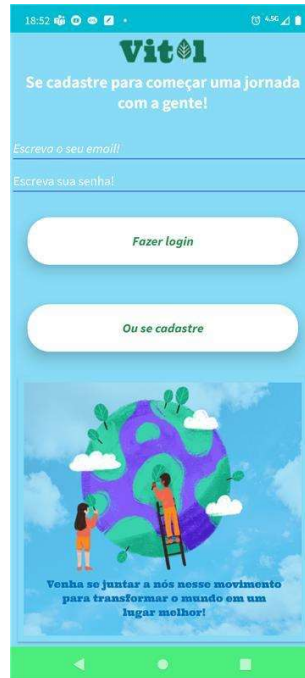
18:52

Vit🌿l

Se cadastre para começar uma jornada com a gente!

Escrevo o seu email!

Escreva sua senha!

Fazer login

Ou se cadastre

Venha se juntar a nós nesse movimento para transformar o mundo em um lugar melhor!